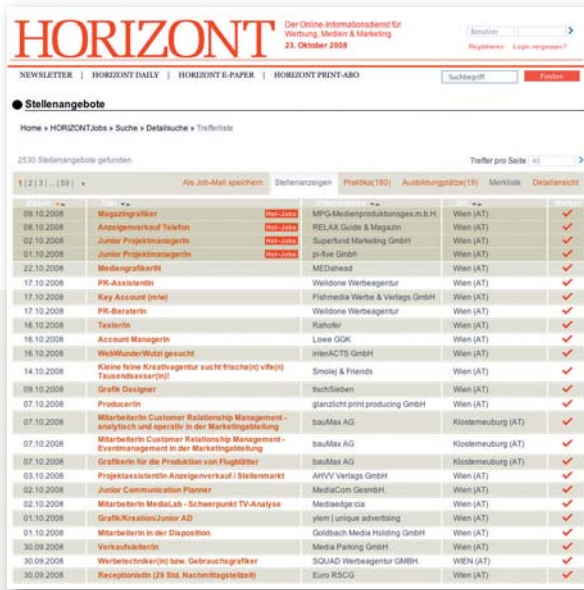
HORIZONT

Der Online-Informationsdienst für Werbung, Medien & Marketing
23. Oktober 2008

Benutzer
Registrieren Login vergessen?

NEWSLETTER | HORIZONT DAILY | HORIZONT E-PAPER | HORIZONT PRINT-ABO

Suchbegriff
Finden

Stellenangebote

Home » HORIZONTJobs » Suche » Detailsuche » Trefferliste

2530 Stellenangebote gefunden

Treffer pro Seite 40

1 | 2 | 3 | ... | 59 | »

Als Job-Mail speichern | Stellenanzeigen | Praktika(180) | Ausbildungsplätze(19) | Merkliste | Detailansicht

| Datum | Titel | Unternehmen | Ort | Merken |
|---|---|---|---|---|
| 09.10.2008 | Magazingrafiker Hot-Jobs | MPG-Medienproduktionsges.m.b.H. | Wien (AT) | ✓ |
| 08.10.2008 | Anzeigenverkauf Telefon Hot-Jobs | RELAX Guide & Magazin | Wien (AT) | ✓ |
| 02.10.2008 | Junior ProjektmanagerIn Hot-Jobs | Superfund Marketing GmbH | Wien (AT) | ✓ |
| 01.10.2008 | Junior ProjektmanagerIn Hot-Jobs | pi-five Gmbh | Wien (AT) | ✓ |
| 22.10.2008 | MediengrafikerIN | MEDahead | Wien (AT) | ✓ |
| 17.10.2008 | PR-AssistentIn | Welldone Werbeagentur | Wien (AT) | ✓ |
| 17.10.2008 | Key Account (m/w) | Fishmedia Werbe & Verlags GmbH | Wien (AT) | ✓ |
| 17.10.2008 | PR-BeraterIn | Welldone Werbeagentur | Wien (AT) | ✓ |
| 16.10.2008 | TexterIn | Rahofer | Wien (AT) | ✓ |
| 16.10.2008 | Account ManagerIn | Lowe GGK | Wien (AT) | ✓ |
| 16.10.2008 | WebWunderWuzzi gesucht | interACTS GmbH | Wien (AT) | ✓ |
| 14.10.2008 | Kleine feine Kreativagentur sucht frische(n) vife(n) Tausendsasser(in)! | Smolej & Friends | Wien (AT) | ✓ |
| 09.10.2008 | Grafik Designer | tischSieben | Wien (AT) | ✓ |
| 07.10.2008 | ProducerIn | glanzlicht print producing GmbH | Wien (AT) | ✓ |
| 07.10.2008 | MitarbeiterIn Customer Relationship Management - analytisch und operativ in der Marketingabteilung | bauMax AG | Klosterneuburg (AT) | ✓ |
| 07.10.2008 | MitarbeiterIn Customer Relationship Management - Eventmanagement in der Marketingabteilung | bauMax AG | Klosterneuburg (AT) | ✓ |
| 07.10.2008 | GrafikerIn für die Produktion von Flugblätter | bauMax AG | Klosterneuburg (AT) | ✓ |
| 03.10.2008 | ProjektassistentIn Anzeigenverkauf / Stellenmarkt | AHVV Verlags GmbH | Wien (AT) | ✓ |
| 02.10.2008 | Junior Communication Planner | MediaCom GesmbH. | Wien (AT) | ✓ |
| 02.10.2008 | MitarbeiterIn MediaLab - Schwerpunkt TV-Analyse | Mediaedge:cia | Wien (AT) | ✓ |
| 01.10.2008 | Grafik/Kreation/Junior AD | ylem | unique advertising | Wien (AT) | ✓ |
| 01.10.2008 | MitarbeiterIn in der Disposition | Goldbach Media Holding GmbH | Wien (AT) | ✓ |
| 30.09.2008 | VerkaufsleiterIn | Media Parking GmbH | Wien (AT) | ✓ |
| 30.09.2008 | Werbetechniker(in) bzw. Gebrauchsgrafiker | SQUAD Werbeagentur GMBH. | WIEN (AT) | ✓ |
| 30.09.2008 | Receptionistin (29 Std. Nachmittagsteilzeit) | Euro RSCG | Wien (AT) | ✓ |